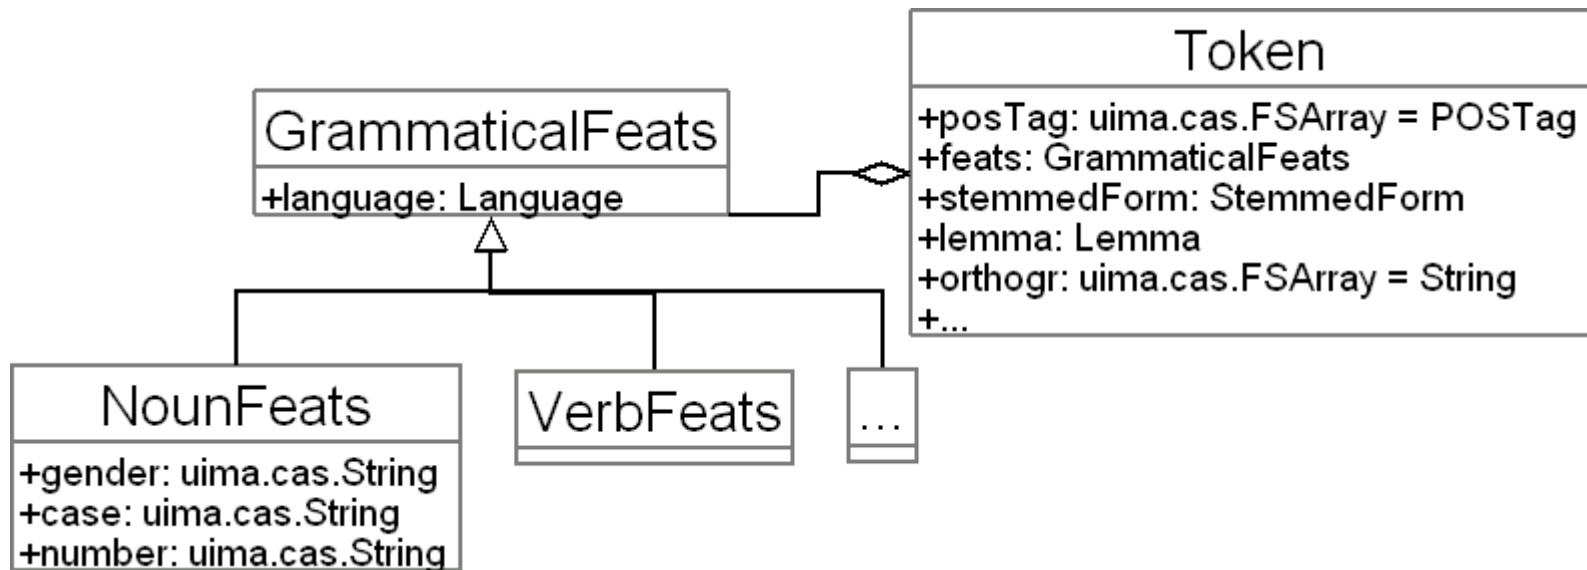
Token

+posTag: uima.cas.FSArray = POSTag
+feats: GrammaticalFeats
+stemmedForm: StemmedForm
+lemma: Lemma
+orthogr: uima.cas.FSArray = String
+...

GrammaticalFeats

+language: Language

NounFeats

+gender: uima.cas.String
+case: uima.cas.String
+number: uima.cas.String

VerbFeats

...